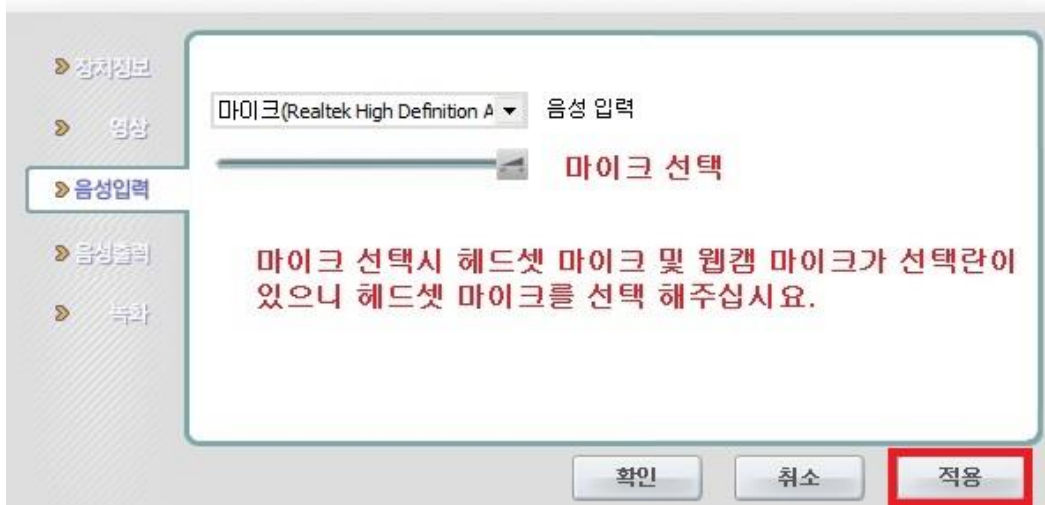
장치정보
영상
음성입력
음성출력
녹화

마이크(Realtek High Definition A
음성 입력

마이크 선택

마이크 선택시 헤드셋 마이크 및 웹캠 마이크가 선택란이 있으니 헤드셋 마이크를 선택 해주십시요.

확인
취소
적용